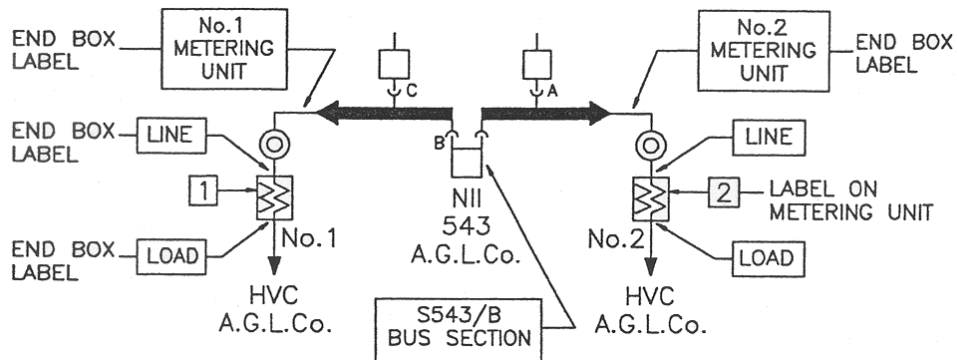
END BOX LABEL

No.1 METERING UNIT

C

A

No.2 METERING UNIT

END BOX LABEL

END BOX LABEL

LINE

B

LINE

1

2

LABEL ON METERING UNIT

NII 543 A.G.L.Co.

END BOX LABEL

LOAD

No.1

No.2

LOAD

HVC A.G.L.Co.

S543/B BUS SECTION

HVC A.G.L.Co.